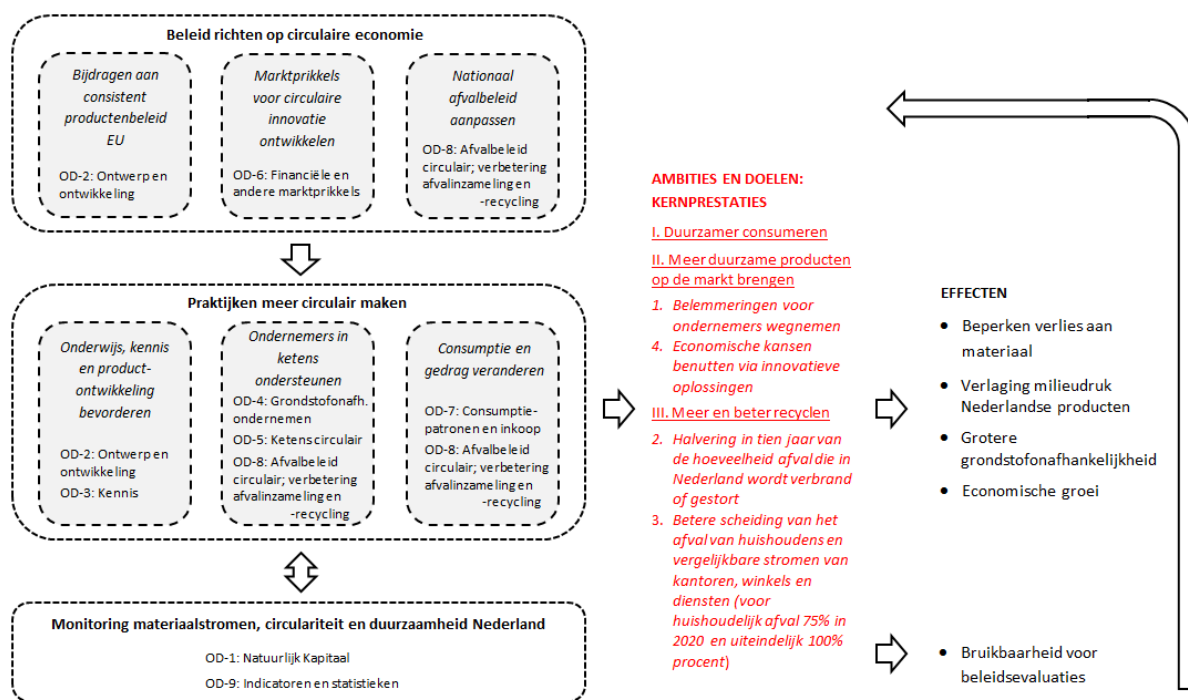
Beleid richten op circulaire economie

Bijdragen aan consistent productenbeleid EU

OD-2: Ontwerp en ontwikkeling

Marktprikkels voor circulaire innovatie ontwikkelen

OD-6: Financiële en andere marktprikkels

Nationaal afvalbeleid aanpassen

OD-8: Afvalbeleid circulair; verbetering afvalinzameling en -recycling

Praktijken meer circulair maken

Onderwijs, kennis en productontwikkeling bevorderen

OD-2: Ontwerp en ontwikkeling
OD-3: Kennis

Ondernemers in ketens ondersteunen

OD-4: Grondstofonafh. ondernemen
OD-5: Ketens circulair
OD-8: Afvalbeleid circulair; verbetering afvalinzameling en -recycling

Consumptie en gedrag veranderen

OD-7: Consumptiepatronen en inkoop
OD-8: Afvalbeleid circulair; verbetering afvalinzameling en -recycling

Monitoring materiaalstromen, circulariteit en duurzaamheid Nederland

OD-1: Natuurlijk Kapitaal
OD-9: Indicatoren en statistieken

AMBITIES EN DOELEN: KERNPRESTATIES

I. Duurzamer consumeren

II. Meer duurzame producten op de markt brengen

1. Belemmeringen voor ondernemers wegnemen
4. Economische kansen benutten via innovatieve oplossingen

III. Meer en beter recyclen

2. Halvering in tien jaar van de hoeveelheid afval die in Nederland wordt verbrand of gestort
3. Betere scheiding van het afval van huishoudens en vergelijkbare stromen van kantoren, winkels en diensten (voor huishoudelijk afval 75% in 2020 en uiteindelijk 100% procent)

EFFECTEN

• Beperken verlies aan materiaal
• Verlaging milieudruk Nederlandse producten
• Grotere grondstofonafhankelijkheid
• Economische groei

• Bruikbaarheid voor beleidsevaluaties